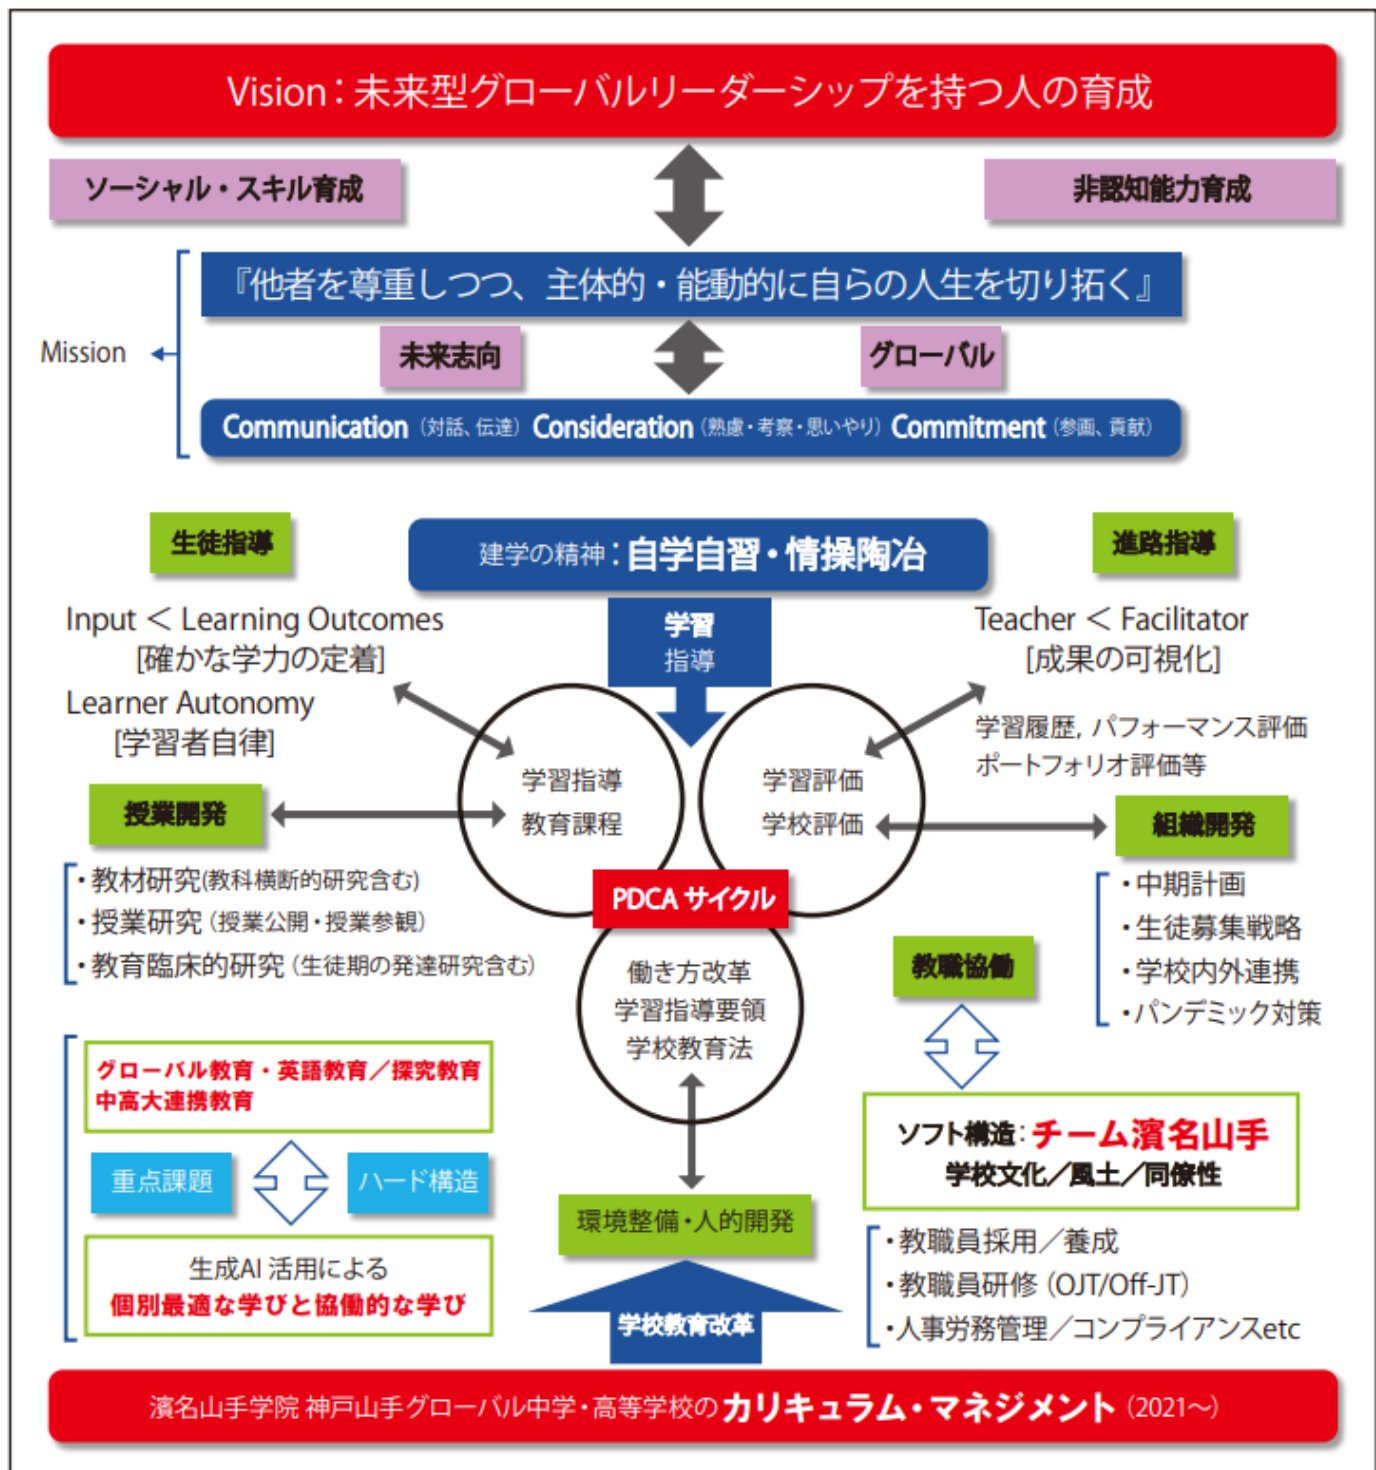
Vision：未来型グローバルリーダーシップを持つ人の育成

ソーシャル・スキル育成

非認知能力育成

Mission

『他者を尊重しつつ、主体的・能動的に自らの人生を切り拓く』

未来志向

グローバル

Communication（対話、伝達） Consideration（熟慮・考察・思いやり） Commitment（参画、貢献）

生徒指導

建学の精神：自学自習・情操陶冶

進路指導

学習指導

Input ＜ Learning Outcomes
[確かな学力の定着]
Learner Autonomy
[学習者自律]

Teacher ＜ Facilitator
[成果の可視化]

学習履歴，パフォーマンス評価
ポートフォリオ評価等

授業開発

学習指導
教育課程

学習評価
学校評価

組織開発

・教材研究(教科横断的研究含む)
・授業研究（授業公開・授業参観）
・教育臨床的研究（生徒期の発達研究含む）

PDCA サイクル

働き方改革
学習指導要領
学校教育法

・中期計画
・生徒募集戦略
・学校内外連携
・パンデミック対策

教職協働

グローバル教育・英語教育／探究教育
中高大連携教育

重点課題

ハード構造

生成AI 活用による
個別最適な学びと協働的な学び

環境整備・人的開発

学校教育改革

ソフト構造：チーム濱名山手
学校文化／風土／同僚性

・教職員採用／養成
・教職員研修（OJT/Off-JT）
・人事労務管理／コンプライアンスetc

濱名山手学院 神戸山手グローバル中学・高等学校のカリキュラム・マネジメント（2021～）